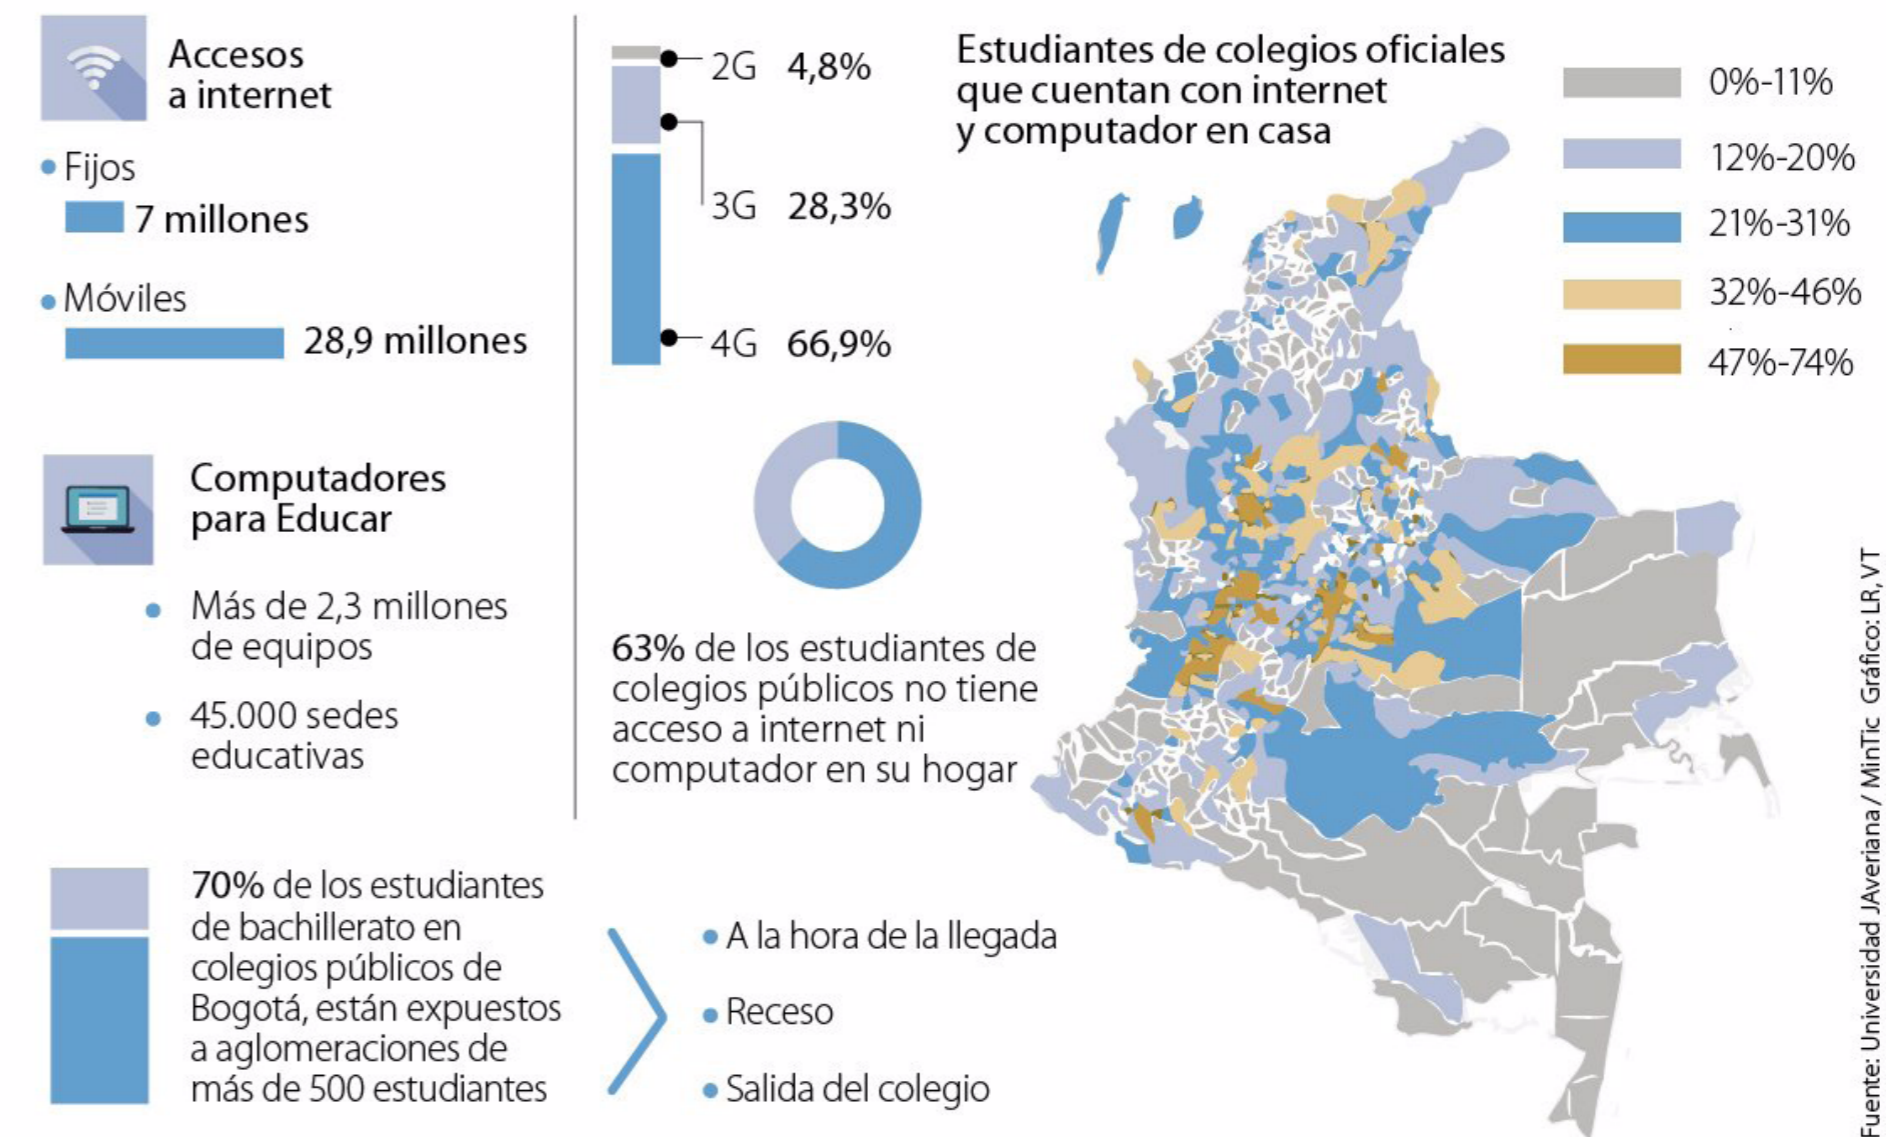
Accesos a internet

• Fijos
7 millones

• Móviles
28,9 millones

2G 4,8%
3G 28,3%
4G 66,9%

Estudiantes de colegios oficiales que cuentan con internet y computador en casa

0%-11%
12%-20%
21%-31%
32%-46%
47%-74%

Computadores para Educar

• Más de 2,3 millones de equipos

• 45.000 sedes educativas

63% de los estudiantes de colegios públicos no tiene acceso a internet ni computador en su hogar

70% de los estudiantes de bachillerato en colegios públicos de Bogotá, están expuestos a aglomeraciones de más de 500 estudiantes

• A la hora de la llegada
• Receso
• Salida del colegio

Fuente: Universidad JAveriana / MinTic Gráfico: LR, VT